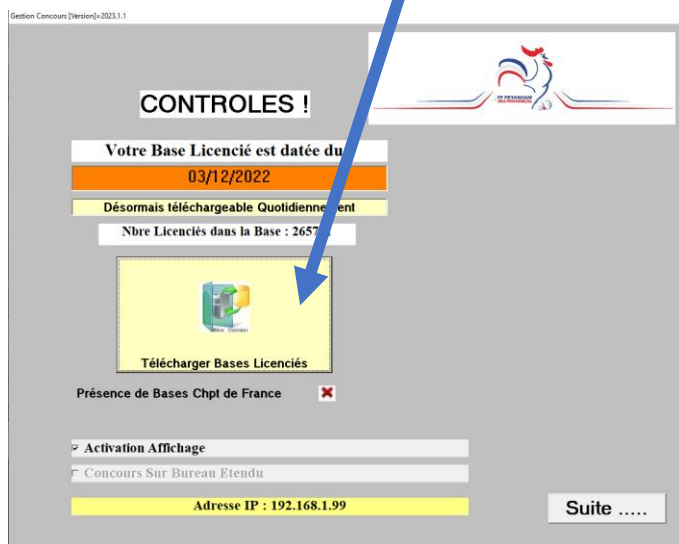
Gestion Concours [Version]=2023.1.1

FF PETANQUE JEU PROVENCAL

CONTROLES !

Votre Base Licencié est datée du

03/12/2022

Désormais téléchargeable Quotidiennem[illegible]ent

Nbre Licenciés dans la Base : 2657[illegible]

Mise Données

Télécharger Bases Licenciés

Présence de Bases Chpt de France

Activation Affichage

Concours Sur Bureau Etendu

Adresse IP : 192.168.1.99

Suite .....